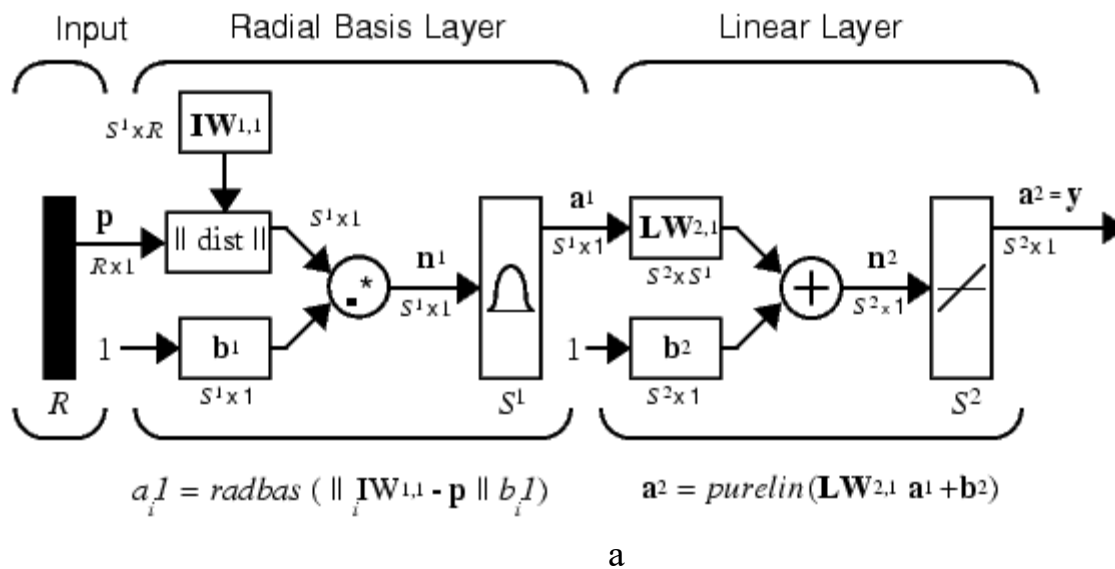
Input

Radial Basis Layer

Linear Layer

$S^1 \times R$ $\mathbf{IW}^{1,1}$

$\mathbf{p}$

$R \times 1$

|| dist ||

$S^1 \times 1$

.*

$\mathbf{n}^1$

$S^1 \times 1$

$\mathbf{a}^1$

$S^1 \times 1$

$\mathbf{LW}^{2,1}$

$S^2 \times S^1$

$\mathbf{n}^2$

$S^2 \times 1$

$\mathbf{a}^2 = \mathbf{y}$

$S^2 \times 1$

1

$\mathbf{b}^1$

$S^1 \times 1$

1

$\mathbf{b}^2$

$S^2 \times 1$

$R$

$S^1$

$S^2$

$a_i1 = radbas\ (\ \|\ _i\mathbf{IW}^{1,1} - \mathbf{p}\ \|\ b_i1)$

$\mathbf{a}^2 = purelin(\mathbf{LW}^{2,1}\ \mathbf{a}^1 + \mathbf{b}^2)$

a